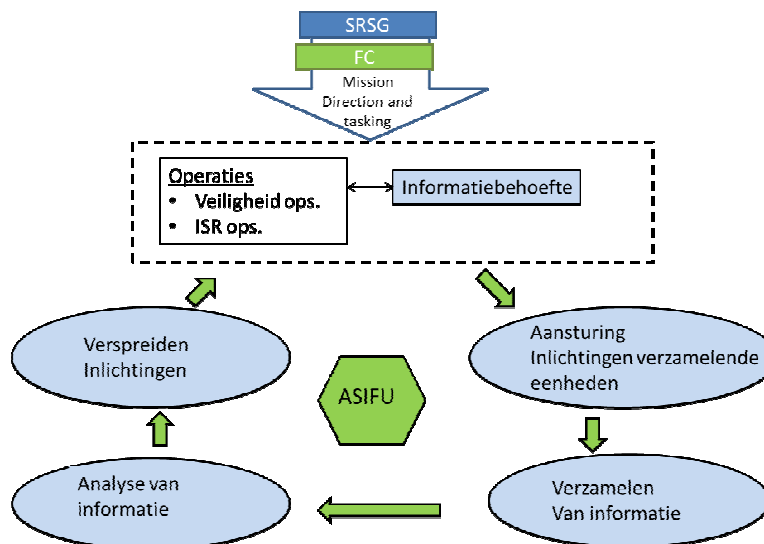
SRSG

FC

Mission Direction and tasking

Operaties
- Veiligheid ops.
- ISR ops.

Informatiebehoefte

Aansturing Inlichtingen verzamelende eenheden

Verzamelen Van informatie

Analyse van informatie

Verspreiden Inlichtingen

ASIFU